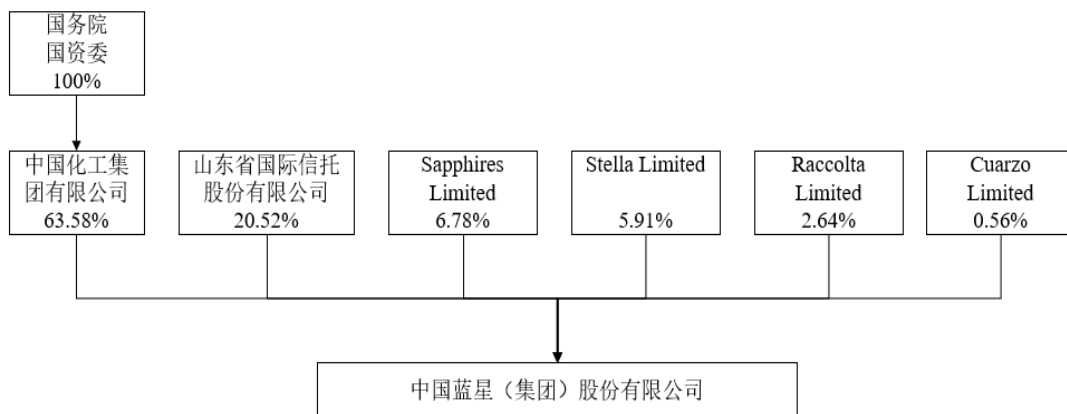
国务院
国资委
100%

中国化工集团有限公司
63.58%

山东省国际信托股份有限公司
20.52%

Sapphires Limited
6.78%

Stella Limited
5.91%

Raccolta Limited
2.64%

Cuarzo Limited
0.56%

中国蓝星（集团）股份有限公司